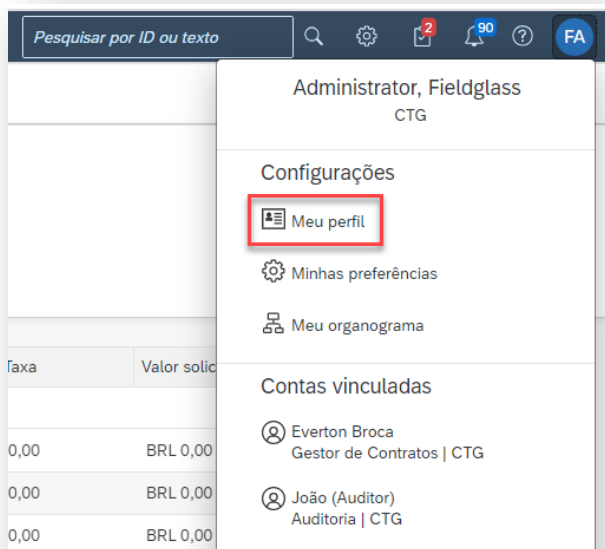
Pesquisar por ID ou texto
2
90
FA

Administrator, Fieldglass
CTG

Configurações
Meu perfil
Minhas preferências
Meu organograma

Contas vinculadas
Everton Broca
Gestor de Contratos | CTG
João (Auditor)
Auditoria | CTG

| Taxa | Valor solic |
|---|---|
| | |
| 0,00 | BRL 0,00 |
| 0,00 | BRL 0,00 |
| 0,00 | BRL 0,00 |